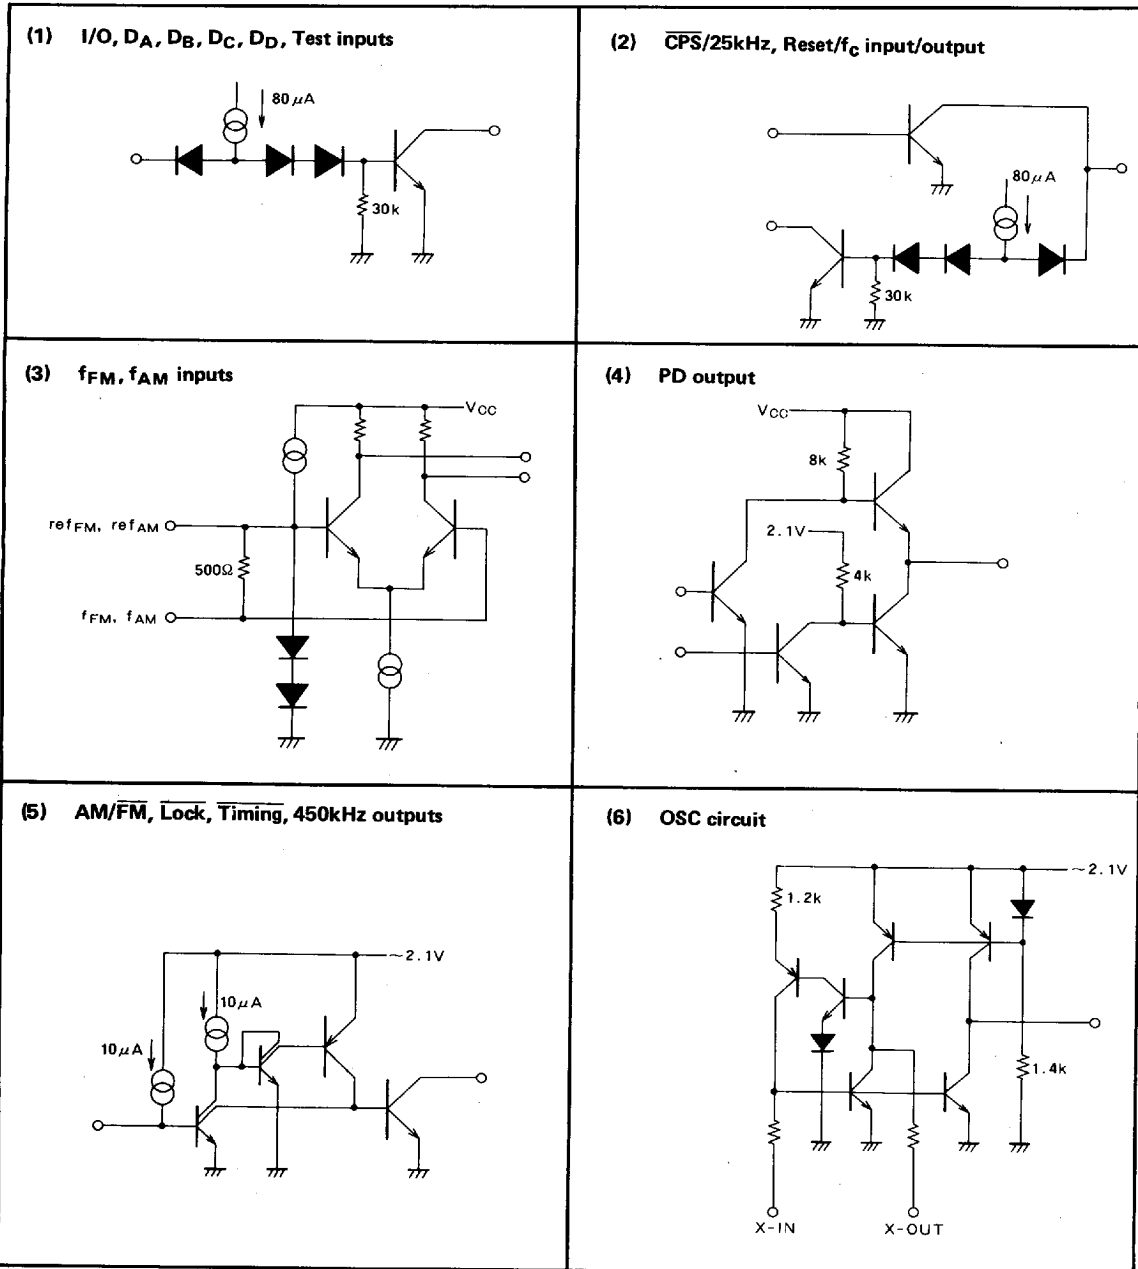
(1) I/O, $D_A$, $D_B$, $D_C$, $D_D$, Test inputs

80 $\mu$A

30k

(2) $\overline{CPS}$/25kHz, Reset/$f_c$ input/output

80 $\mu$A

30k

(3) $f_{FM}$, $f_{AM}$ inputs

$V_{CC}$

$ref_{FM}$, $ref_{AM}$

500Ω

$f_{FM}$, $f_{AM}$

(4) PD output

$V_{CC}$

8k

2.1V

4k

(5) AM/$\overline{FM}$, $\overline{Lock}$, $\overline{Timing}$, 450kHz outputs

~2.1V

10 $\mu$A

10 $\mu$A

(6) OSC circuit

~2.1V

1.2k

1.4k

X-IN

X-OUT